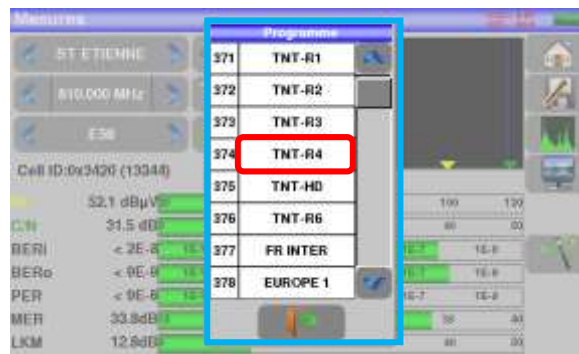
Mesures

ST ETIENNE

610.000 MHz

E38

Cell ID:0x3420 (13344)

52.1 dBµV

C/N 31.5 dB

BERi < 2E-8

BERo < 9E-8

PER < 9E-8

MER 33.8dB

LKM 12.8dB

Programme

| 371 | TNT-R1 |
|---|---|
| 372 | TNT-R2 |
| 373 | TNT-R3 |
| 374 | TNT-R4 |
| 375 | TNT-HD |
| 376 | TNT-R6 |
| 377 | FR INTER |
| 378 | EUROPE 1 |

100 120

80 90

1E-7 1E-8

1E-7 1E-8

1E-7 1E-8

30 40

20 30